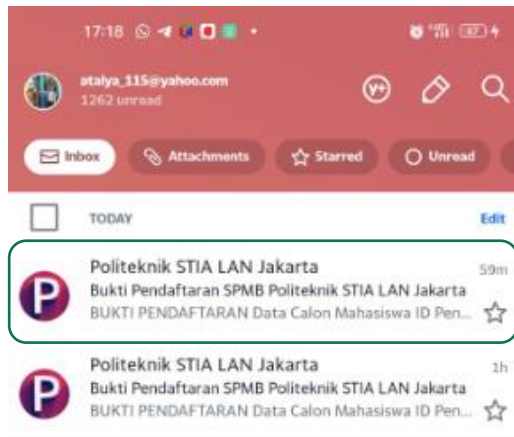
17:18

atalya_115@yahoo.com
1262 unread

Inbox
Attachments
Starred
Unread

TODAY
Edit

P
Politeknik STIA LAN Jakarta
59m
Bukti Pendaftaran SPMB Politeknik STIA LAN Jakarta
BUKTI PENDAFTARAN Data Calon Mahasiswa ID Pen...

P
Politeknik STIA LAN Jakarta
1h
Bukti Pendaftaran SPMB Politeknik STIA LAN Jakarta
BUKTI PENDAFTARAN Data Calon Mahasiswa ID Pen...